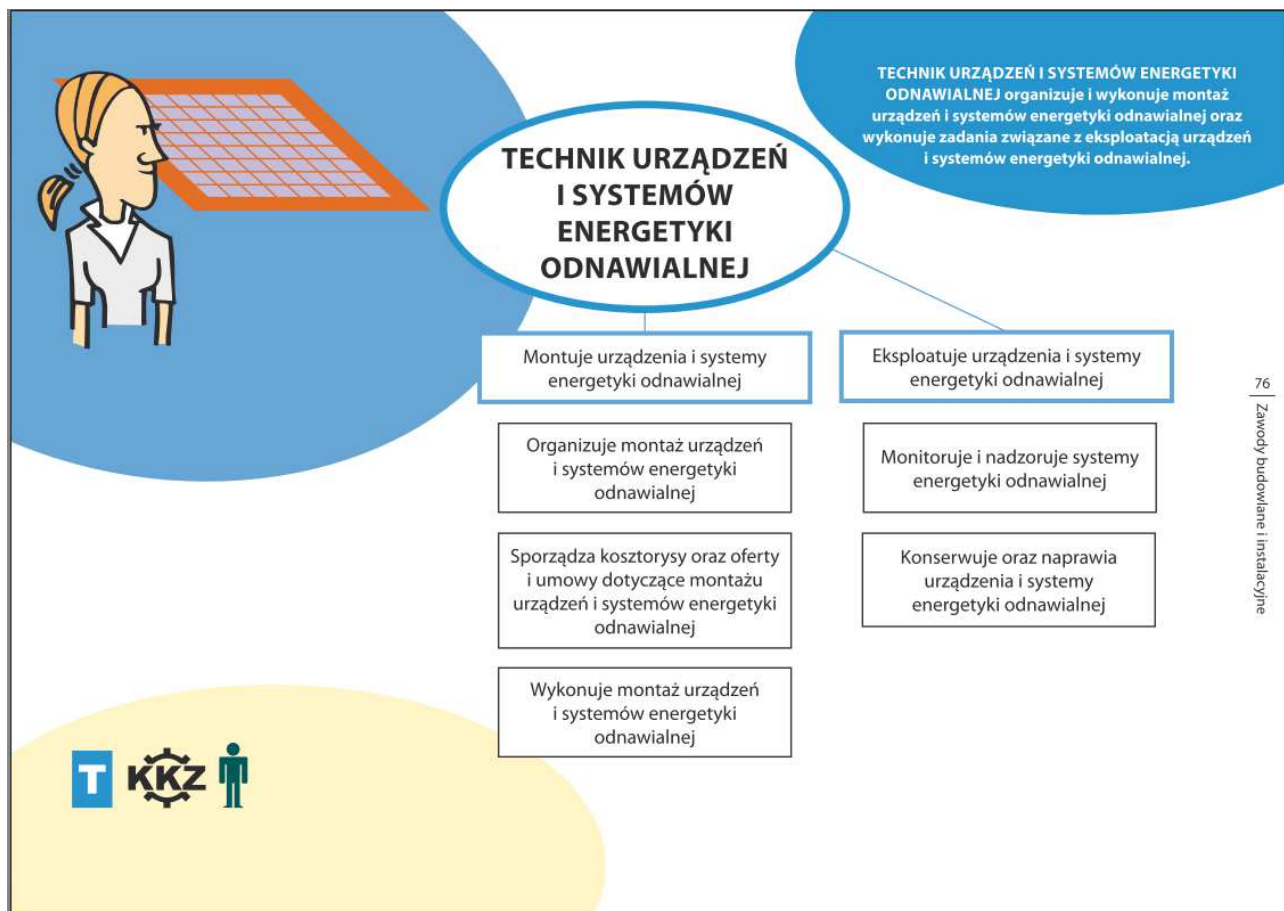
TECHNIK URZĄDZEŃ I SYSTEMÓW ENERGETYKI ODNAWIALNEJ organizuje i wykonuje montaż urządzeń i systemów energetyki odnawialnej oraz wykonuje zadania związane z eksploatacją urządzeń i systemów energetyki odnawialnej.

TECHNIK URZĄDZEŃ I SYSTEMÓW ENERGETYKI ODNAWIALNEJ

Montuje urządzenia i systemy energetyki odnawialnej

Organizuje montaż urządzeń i systemów energetyki odnawialnej

Sporządza kosztorysy oraz oferty i umowy dotyczące montażu urządzeń i systemów energetyki odnawialnej

Wykonuje montaż urządzeń i systemów energetyki odnawialnej

Eksploatuje urządzenia i systemy energetyki odnawialnej

Monitoruje i nadzoruje systemy energetyki odnawialnej

Konserwuje oraz naprawia urządzenia i systemy energetyki odnawialnej

T KKZ

76 Zawody budowlane i instalacyjne